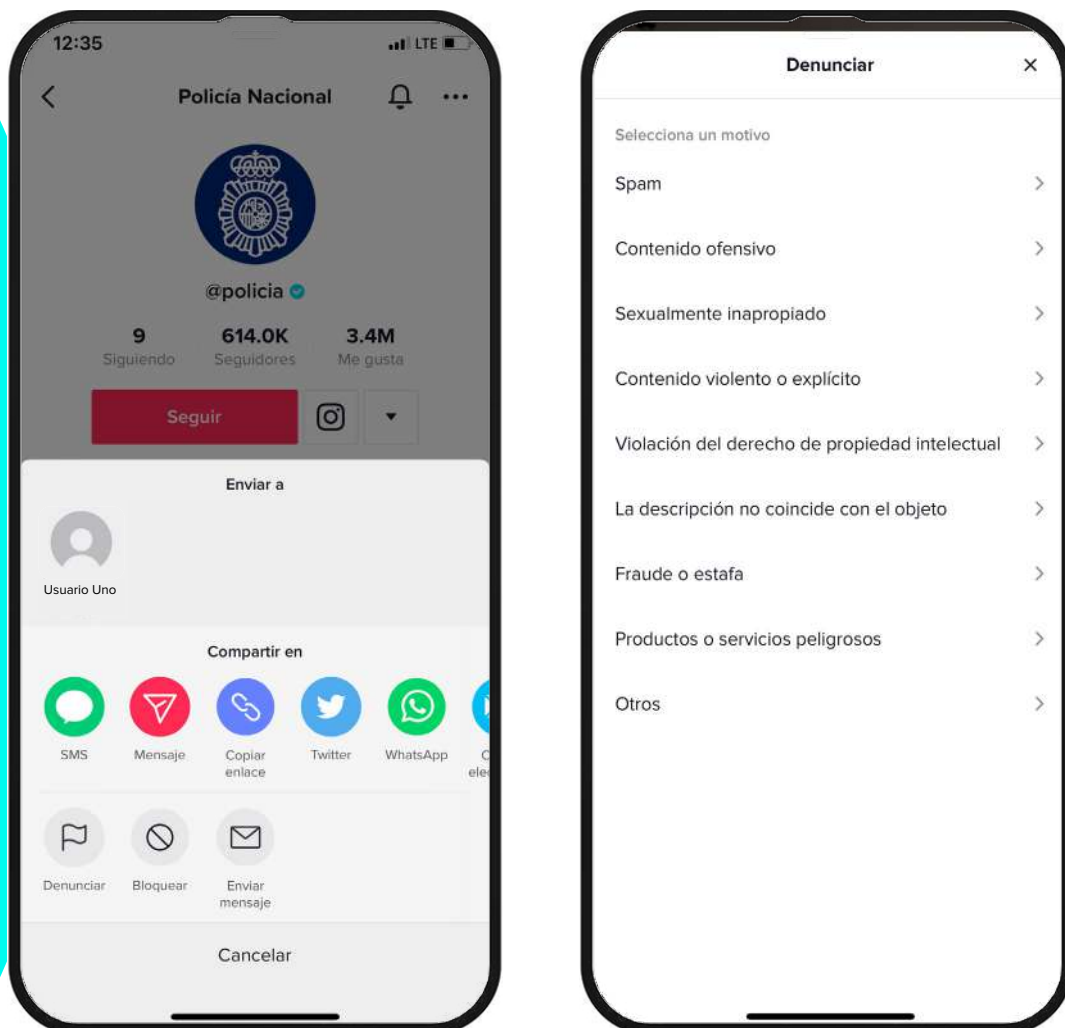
12:35
LTE

Policía Nacional

@policia

9
Siguiendo

614.0K
Seguidores

3.4M
Me gusta

Seguir

Enviar a

Usuario Uno

Compartir en

SMS

Mensaje

Copiar enlace

Twitter

WhatsApp

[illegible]

Denunciar

Bloquear

Enviar mensaje

Cancelar

Denunciar

×

Selecciona un motivo

Spam

Contenido ofensivo

Sexualmente inapropiado

Contenido violento o explícito

Violación del derecho de propiedad intelectual

La descripción no coincide con el objeto

Fraude o estafa

Productos o servicios peligrosos

Otros